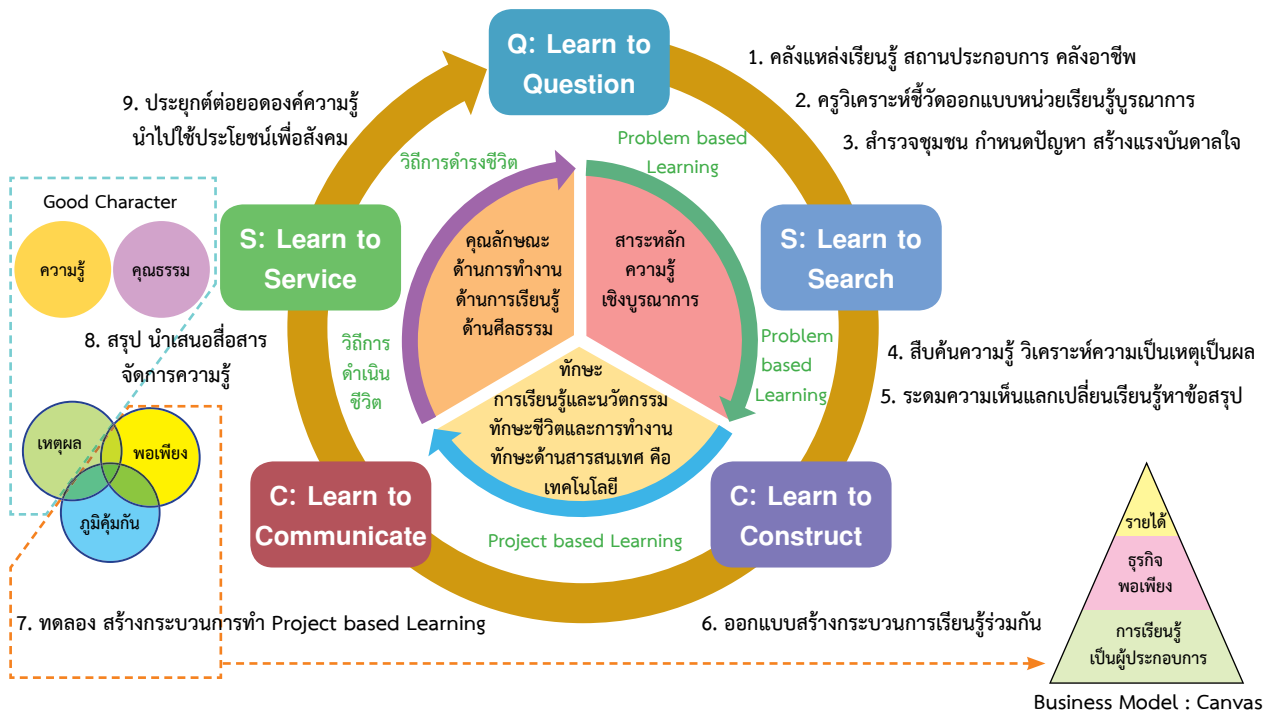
Q: Learn to Question

1. คลังแหล่งเรียนรู้ สถานประกอบการ คลังอาชีพ

2. ครูวิเคราะห์ชี้วัดออกแบบหน่วยเรียนรู้บูรณาการ

3. สำรวจชุมชน กำหนดปัญหา สร้างแรงบันดาลใจ

9. ประยุกต์ต่อยอดองค์ความรู้ นำไปใช้ประโยชน์เพื่อสังคม

Problem based Learning

วิถีการดำรงชีวิต

Good Character

ความรู้

คุณธรรม

S: Learn to Service

S: Learn to Search

คุณลักษณะ ด้านการทำงาน ด้านการเรียนรู้ ด้านศีลธรรม

สาระหลัก ความรู้ เชิงบูรณาการ

8. สรุป นำเสนอสื่อสาร จัดการความรู้

วิถีการ ดำเนิน ชีวิต

Problem based Learning

4. สืบค้นความรู้ วิเคราะห์ความเป็นเหตุเป็นผล

5. ระดมความเห็นแลกเปลี่ยนเรียนรู้หาข้อสรุป

ทักษะ การเรียนรู้และนวัตกรรม ทักษะชีวิตและการทำงาน ทักษะด้านสารสนเทศ คือ เทคโนโลยี

เหตุผล

พอเพียง

ภูมิคุ้มกัน

C: Learn to Communicate

C: Learn to Construct

Project based Learning

รายได้

ธุรกิจ พอเพียง

การเรียนรู้ เป็นผู้ประกอบการ

7. ทดลอง สร้างกระบวนการทำ Project based Learning

6. ออกแบบสร้างกระบวนการเรียนรู้ร่วมกัน

Business Model : Canvas